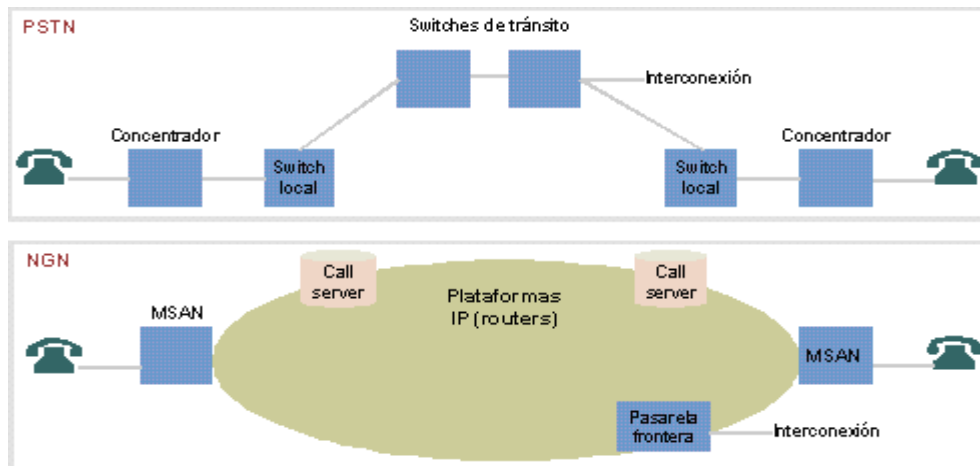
PSTN

Switches de tránsito

Interconexión

Concentrador

Switch local

Switch local

Concentrador

NGN

Call server

Call server

Plataformas IP (routers)

MSAN

MSAN

Pasarela frontera

Interconexión